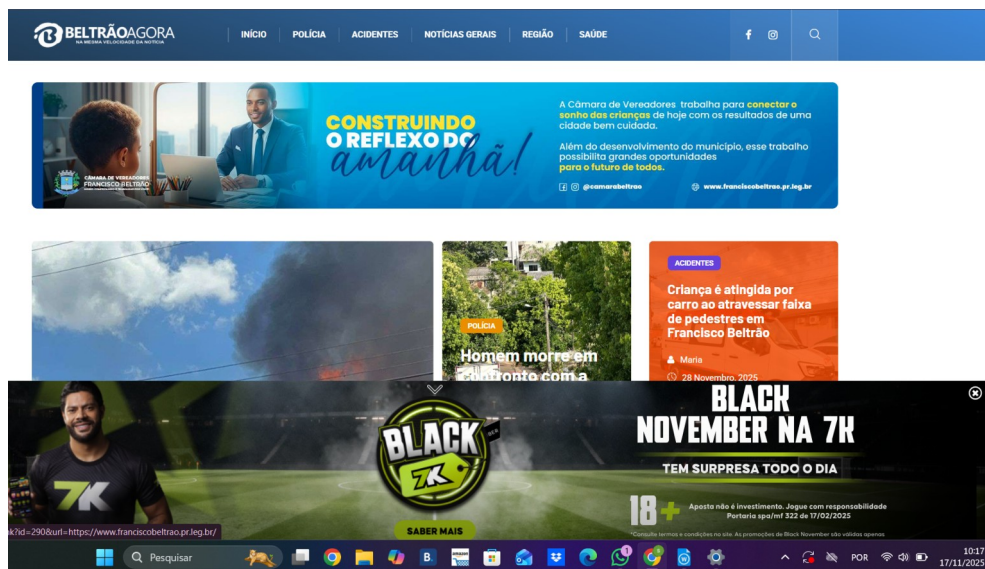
BELTRÃOAGORA
NA MESMA VELOCIDADE DA NOTÍCIA

INÍCIO POLÍCIA ACIDENTES NOTÍCIAS GERAIS REGIÃO SAÚDE

CÂMARA DE VEREADORES FRANCISCO BELTRÃO

CONSTRUINDO O REFLEXO DO amanhã!

A Câmara de Vereadores trabalha para conectar o sonho das crianças de hoje com os resultados de uma cidade bem cuidada.

Além do desenvolvimento do município, esse trabalho possibilita grandes oportunidades para o futuro de todos.

@camarabeltrao www.franciscobeltrao.pr.leg.br

POLÍCIA
Homem morre em confronto com a

ACIDENTES
Criança é atingida por carro ao atravessar faixa de pedestres em Francisco Beltrão
Maria
28 Novembro, 2025

7K

BLACK 7K

BLACK NOVEMBER NA 7K

TEM SURPRESA TODO O DIA

18+ Aposta não é investimento. Jogue com responsabilidade Portaria spa/mf 322 de 17/02/2025

SABER MAIS

*Consulte termos e condições no site. As promoções de Black November são válidas apenas

k?id=290&url=https://www.franciscobeltrao.pr.leg.br/

Pesquisar

POR

10:17
17/11/2025